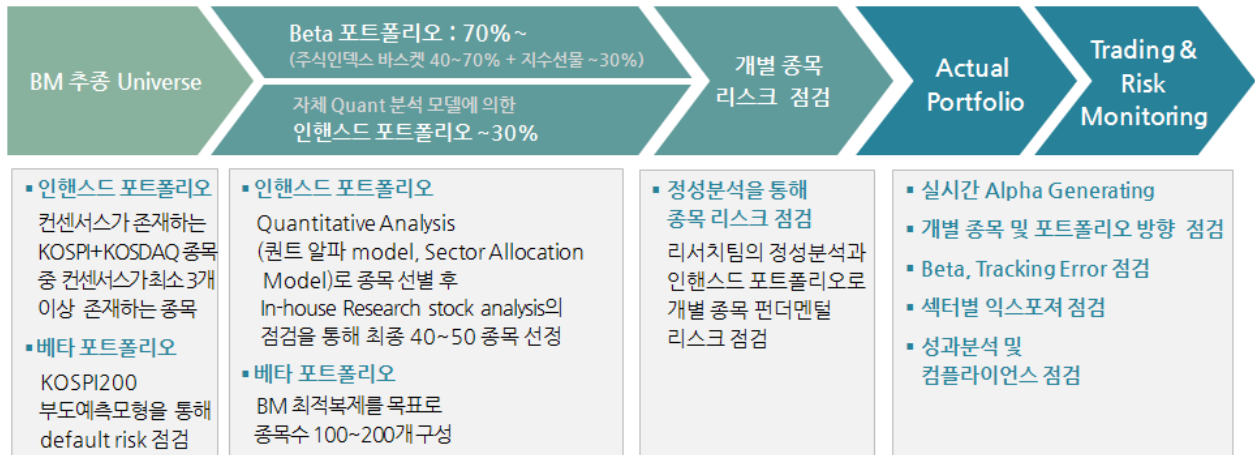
BM 추종 Universe

Beta 포트폴리오 : 70% ~
(주식인덱스 바스켓 40~70% + 지수선물 ~30%)

자체 Quant 분석 모델에 의한
인핸스드 포트폴리오 ~30%

개별 종목
리스크 점검

Actual
Portfolio

Trading &
Risk
Monitoring

▪ 인핸스드 포트폴리오
컨센서스가 존재하는 KOSPI+KOSDAQ 종목 중 컨센서스가최소 3개 이상 존재하는 종목

▪ 베타 포트폴리오
KOSPI200
부도예측모형을 통해 default risk 점검

▪ 인핸스드 포트폴리오
Quantitative Analysis
(퀀트 알파 model, Sector Allocation Model)로 종목 선별 후
In-house Research stock analysis의 점검을 통해 최종 40~50 종목 선정

▪ 베타 포트폴리오
BM 최적복제를 목표로
종목수 100~200개구성

▪ 정성분석을 통해
종목 리스크 점검
리서치팀의 정성분석과 인핸스드 포트폴리오로 개별 종목 펀더멘털 리스크 점검

▪ 실시간 Alpha Generating
▪ 개별 종목 및 포트폴리오 방향 점검
▪ Beta, Tracking Error 점검
▪ 섹터별 익스포져 점검
▪ 성과분석 및
컴플라이언스 점검